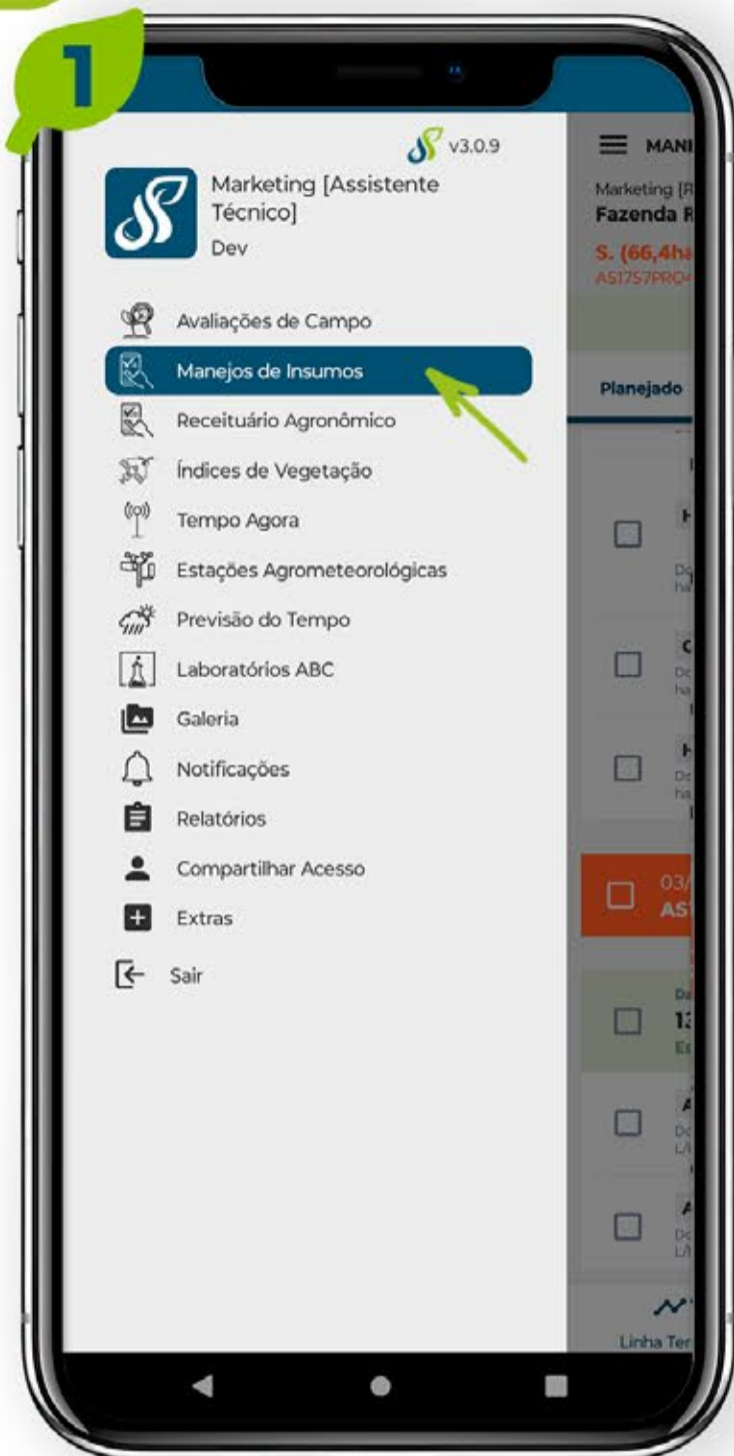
1

v3.0.9

Marketing [Assistente Técnico]
Dev

Avaliações de Campo
Manejos de Insumos
Receituário Agronômico
Índices de Vegetação
Tempo Agora
Estações Agrometeorológicas
Previsão do Tempo
Laboratórios ABC
Galeria
Notificações
Relatórios
Compartilhar Acesso
Extras
Sair

MANI
Marketing [R
Fazenda R
S. (66,4ha
AS1757PRO
Planejado
Linha Ter